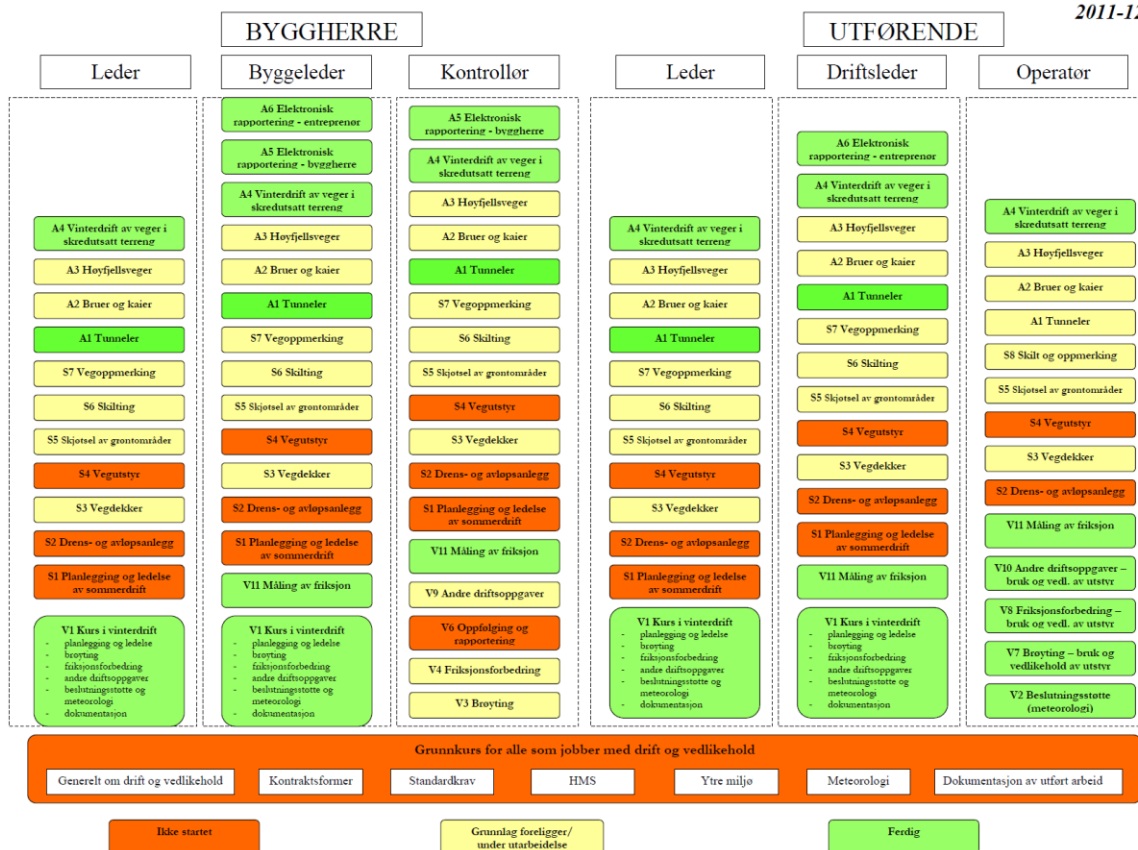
2011-1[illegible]

BYGGHERRE

UTFØRENDE

Leder

A4 Vinterdrift av veger i skredutsatt terreng
A3 Høyfjellsveger
A2 Bruer og kaier
A1 Tunneler
S7 Vegoppmerking
S6 Skilting
S5 Skjøtsel av grøntområder
S4 Vegutstyr
S3 Vegdekker
S2 Drens- og avløpsanlegg
S1 Planlegging og ledelse av sommerdrift
V1 Kurs i vinterdrift
- planlegging og ledelse
- brøyting
- friksjonsforbedring
- andre driftsoppgaver
- beslutningsstøtte og meteorologi
- dokumentasjon

Byggeleder

A6 Elektronisk rapportering - entreprenør
A5 Elektronisk rapportering - byggherre
A4 Vinterdrift av veger i skredutsatt terreng
A3 Høyfjellsveger
A2 Bruer og kaier
A1 Tunneler
S7 Vegoppmerking
S6 Skilting
S5 Skjøtsel av grøntområder
S4 Vegutstyr
S3 Vegdekker
S2 Drens- og avløpsanlegg
S1 Planlegging og ledelse av sommerdrift
V11 Måling av friksjon
V1 Kurs i vinterdrift
- planlegging og ledelse
- brøyting
- friksjonsforbedring
- andre driftsoppgaver
- beslutningsstøtte og meteorologi
- dokumentasjon

Kontrollør

A5 Elektronisk rapportering - byggherre
A4 Vinterdrift av veger i skredutsatt terreng
A3 Høyfjellsveger
A2 Bruer og kaier
A1 Tunneler
S7 Vegoppmerking
S6 Skilting
S5 Skjøtsel av grøntområder
S4 Vegutstyr
S3 Vegdekker
S2 Drens- og avløpsanlegg
S1 Planlegging og ledelse av sommerdrift
V11 Måling av friksjon
V9 Andre driftsoppgaver
V6 Oppfølging og rapportering
V4 Friksjonsforbedring
V3 Brøyting

Leder

A4 Vinterdrift av veger i skredutsatt terreng
A3 Høyfjellsveger
A2 Bruer og kaier
A1 Tunneler
S7 Vegoppmerking
S6 Skilting
S5 Skjøtsel av grøntområder
S4 Vegutstyr
S3 Vegdekker
S2 Drens- og avløpsanlegg
S1 Planlegging og ledelse av sommerdrift
V1 Kurs i vinterdrift
- planlegging og ledelse
- brøyting
- friksjonsforbedring
- andre driftsoppgaver
- beslutningsstøtte og meteorologi
- dokumentasjon

Driftsleder

A6 Elektronisk rapportering - entreprenør
A4 Vinterdrift av veger i skredutsatt terreng
A3 Høyfjellsveger
A2 Bruer og kaier
A1 Tunneler
S7 Vegoppmerking
S6 Skilting
S5 Skjøtsel av grøntområder
S4 Vegutstyr
S3 Vegdekker
S2 Drens- og avløpsanlegg
S1 Planlegging og ledelse av sommerdrift
V11 Måling av friksjon
V1 Kurs i vinterdrift
- planlegging og ledelse
- brøyting
- friksjonsforbedring
- andre driftsoppgaver
- beslutningsstøtte og meteorologi
- dokumentasjon

Operatør

A4 Vinterdrift av veger i skredutsatt terreng
A3 Høyfjellsveger
A2 Bruer og kaier
A1 Tunneler
S8 Skilt og oppmerking
S5 Skjøtsel av grøntområder
S4 Vegutstyr
S3 Vegdekker
S2 Drens- og avløpsanlegg
V11 Måling av friksjon
V10 Andre driftsoppgaver – bruk og vedl. av utstyr
V8 Friksjonsforbedring – bruk og vedl. av utstyr
V7 Brøyting – bruk og vedlikehold av utstyr
V2 Beslutningsstøtte (meteorologi)

Grunnkurs for alle som jobber med drift og vedlikehold

Generelt om drift og vedlikehold
Kontraktsformer
Standardkrav
HMS
Ytre miljø
Meteorologi
Dokumentasjon av utført arbeid

Ikke startet
Grunnlag foreligger/ under utarbeidelse
Ferdig